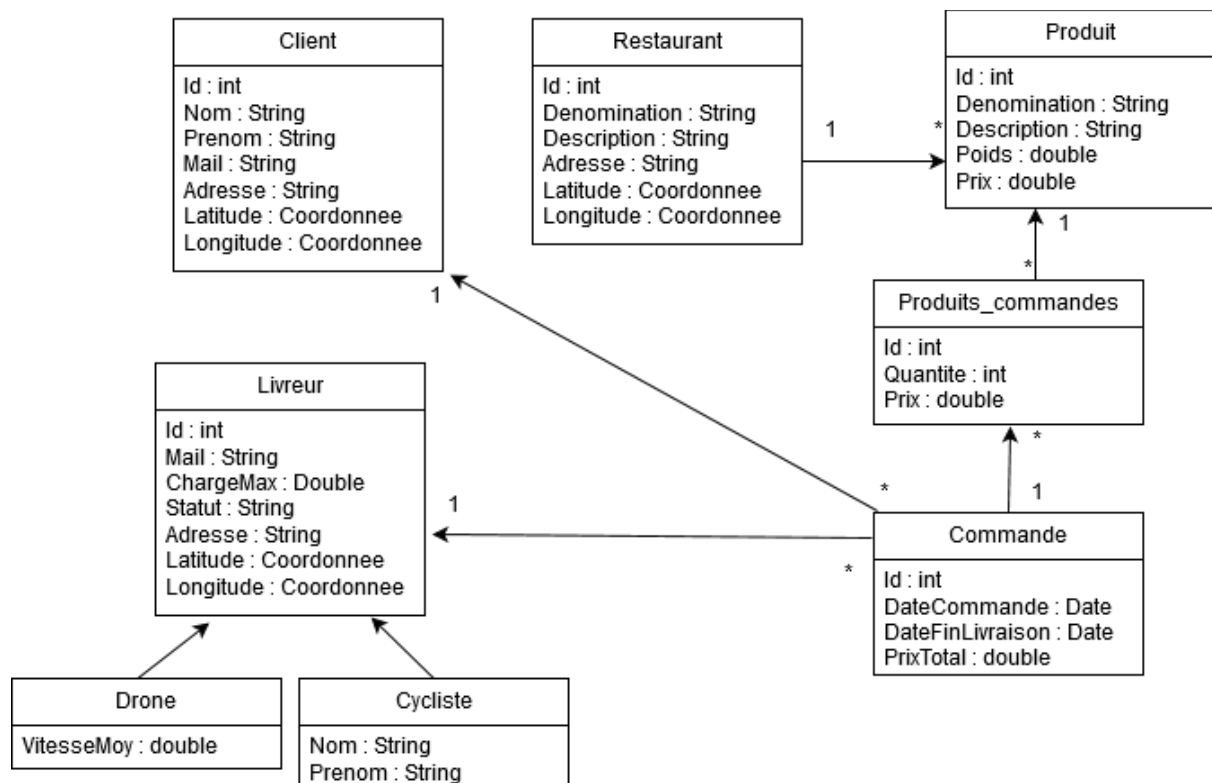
Client
Id : int
Nom : String
Prenom : String
Mail : String
Adresse : String
Latitude : Coordonnee
Longitude : Coordonnee

Restaurant
Id : int
Denomination : String
Description : String
Adresse : String
Latitude : Coordonnee
Longitude : Coordonnee

1

*

Produit
Id : int
Denomination : String
Description : String
Poids : double
Prix : double

1

*

Produits_commandes
Id : int
Quantite : int
Prix : double

1

Livreur
Id : int
Mail : String
ChargeMax : Double
Statut : String
Adresse : String
Latitude : Coordonnee
Longitude : Coordonnee

1

*

*

*

1

Commande
Id : int
DateCommande : Date
DateFinLivraison : Date
PrixTotal : double

Drone
VitesseMoy : double

Cycliste
Nom : String
Prenom : String